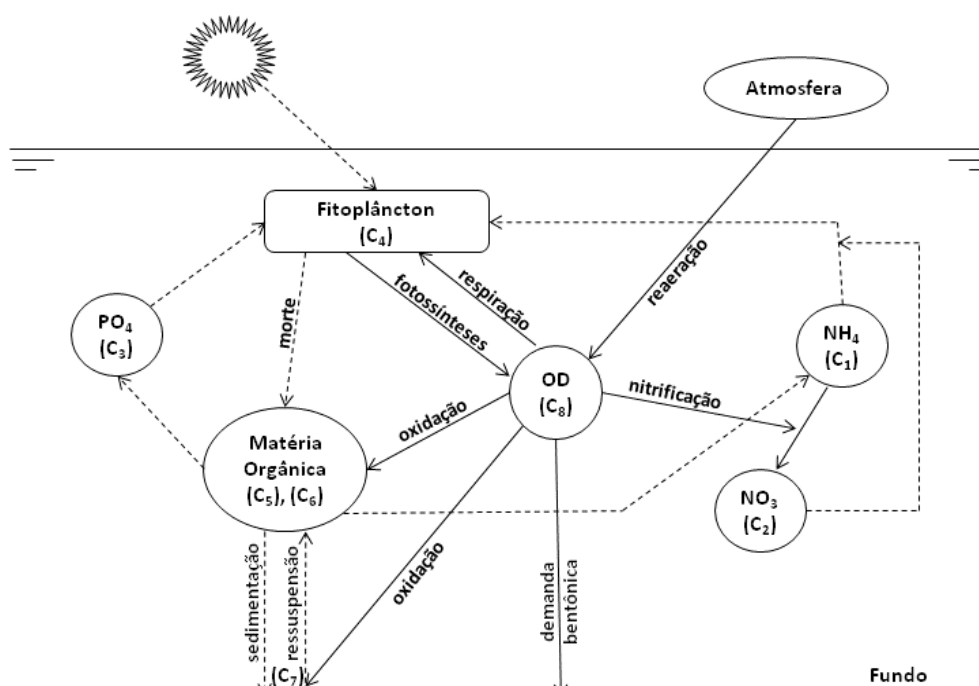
Atmosfera

Fitoplâncton
($C_4$)

respiração

reaeração

fotossínteses

morte

$PO_4$
($C_3$)

$NH_4$
($C_1$)

OD
($C_8$)

nitrificação

oxidação

Matéria
Orgânica
($C_5$), ($C_6$)

$NO_3$
($C_2$)

oxidação

sedimentação

ressuspensão

demanda
bentônica

($C_7$)

Fundo